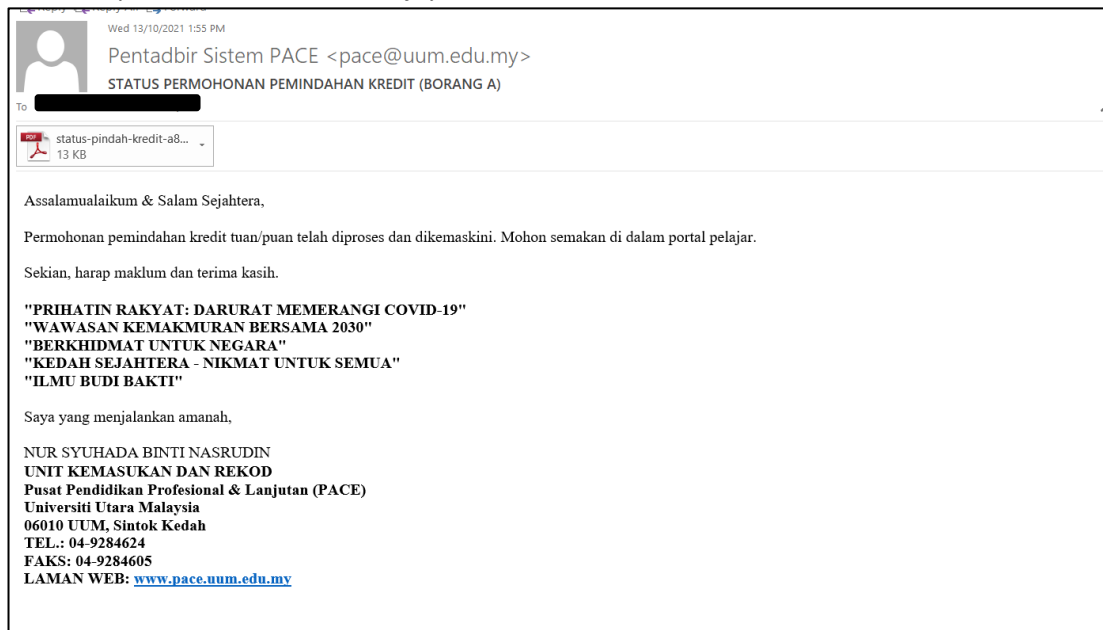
Wed 13/10/2021 1:55 PM

Pentadbir Sistem PACE <pace@uum.edu.my>

STATUS PERMOHONAN PEMINDAHAN KREDIT (BORANG A)

To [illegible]

status-pindah-kredit-a8...
13 KB

Assalamualaikum & Salam Sejahtera,

Permohonan pemindahan kredit tuan/puan telah diproses dan dikemaskini. Mohon semakan di dalam portal pelajar.

Sekian, harap maklum dan terima kasih.

"PRIHATIN RAKYAT: DARURAT MEMERANGI COVID-19"
"WAWASAN KEMAKMURAN BERSAMA 2030"
"BERKHIDMAT UNTUK NEGARA"
"KEDAH SEJAHTERA - NIKMAT UNTUK SEMUA"
"ILMU BUDI BAKTI"

Saya yang menjalankan amanah,

NUR SYUHADA BINTI NASRUDIN
UNIT KEMASUKAN DAN REKOD
Pusat Pendidikan Profesional & Lanjutan (PACE)
Universiti Utara Malaysia
06010 UUM, Sintok Kedah
TEL.: 04-9284624
FAKS: 04-9284605
LAMAN WEB: www.pace.uum.edu.my